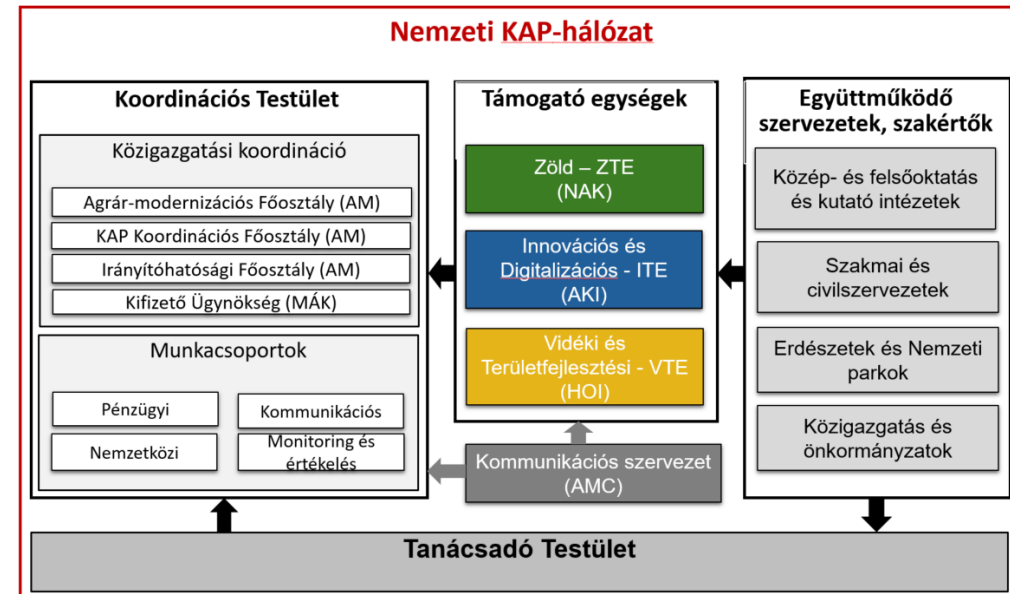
Nemzeti KAP-hálózat

Koordinációs Testület

Közigazgatási koordináció

Agrár-modernizációs Főosztály (AM)

KAP Koordinációs Főosztály (AM)

Irányítóhatósági Főosztály (AM)

Kifizető Ügynökség (MÁK)

Munkacsoportok

Pénzügyi

Kommunikációs

Nemzetközi

Monitoring és értékelés

Támogató egységek

Zöld – ZTE (NAK)

Innovációs és Digitalizációs - ITE (AKI)

Vidéki és Területfejlesztési - VTE (HOI)

Kommunikációs szervezet (AMC)

Együttműködő szervezetek, szakértők

Közép- és felsőoktatás és kutató intézetek

Szakmai és civilszervezetek

Erdészetek és Nemzeti parkok

Közigazgatás és önkormányzatok

Tanácsadó Testület